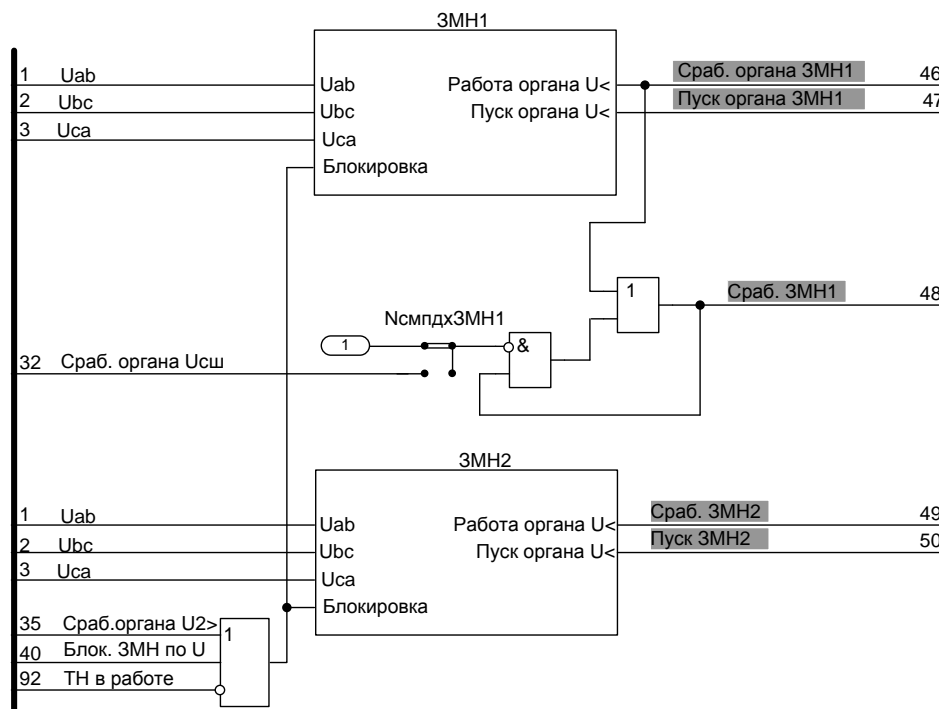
ЗМН1

1 Uab
2 Ubc
3 Uca

Uab
Ubc
Uca
Блокировка

Работа органа U<
Пуск органа U<

Сраб. органа ЗМН1 46
Пуск органа ЗМН1 47

1
Сраб. ЗМН1 48

NсмпдхЗМН1
1
&

32 Сраб. органа Uсш

ЗМН2

1 Uab
2 Ubc
3 Uca

Uab
Ubc
Uca
Блокировка

Работа органа U<
Пуск органа U<

Сраб. ЗМН2 49
Пуск ЗМН2 50

35 Сраб.органа U2>
40 Блок. ЗМН по U
92 ТН в работе
1